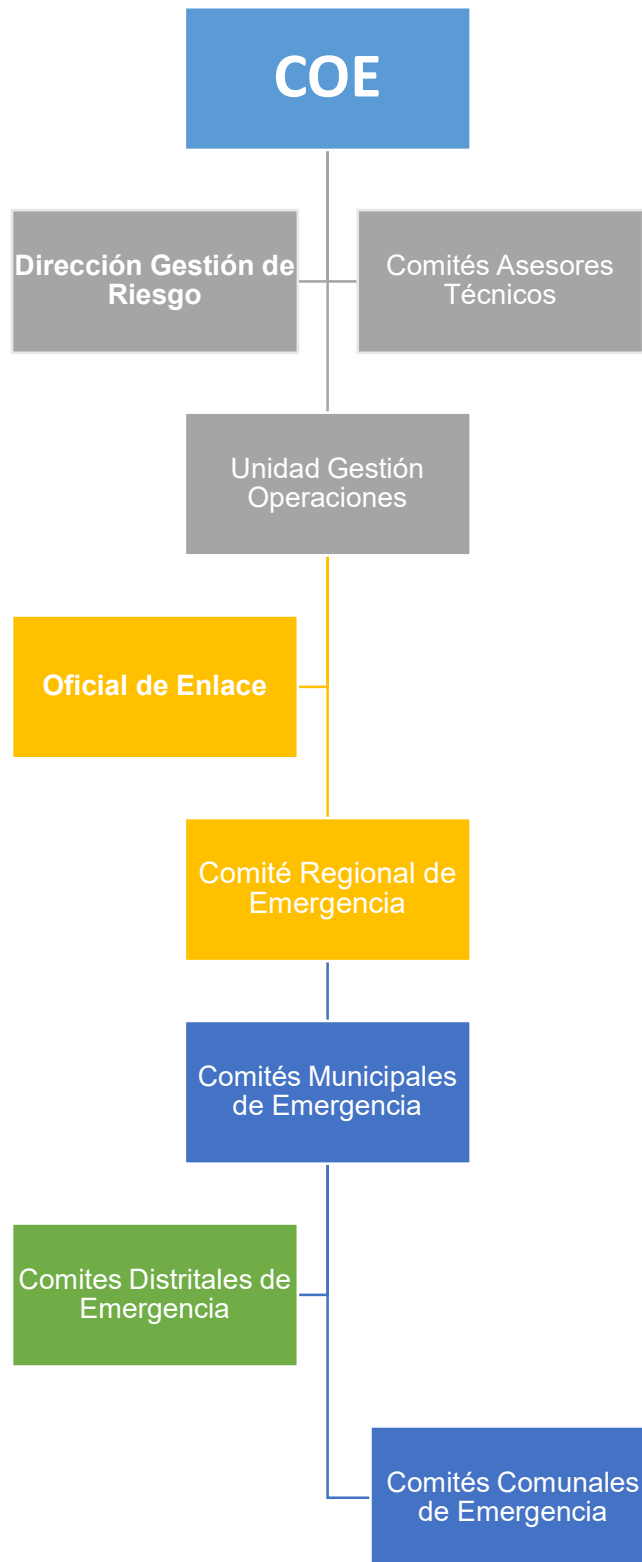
COE

Dirección Gestión de Riesgo

Comités Asesores Técnicos

Unidad Gestión Operaciones

Oficial de Enlace

Comité Regional de Emergencia

Comités Municipales de Emergencia

Comites Distritales de Emergencia

Comités Comunales de Emergencia